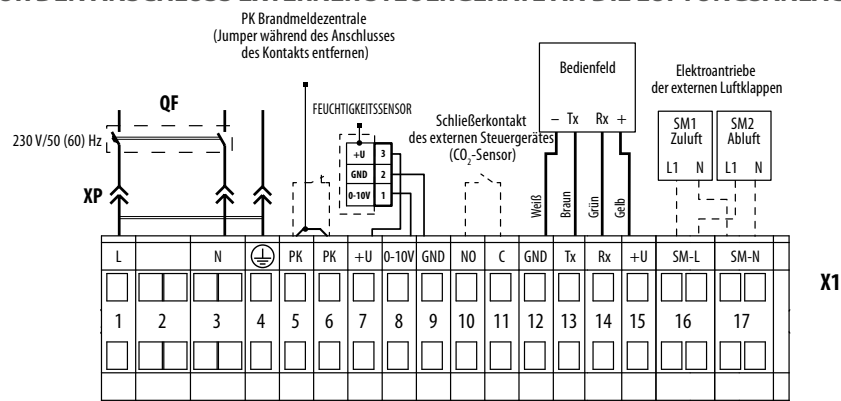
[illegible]

PK Brandmeldezentrale
(Jumper während des Anschlusses des Kontakts entfernen)

Bedienfeld

Elektroantriebe der externen Luftklappen

QF

230 V/50 (60) Hz

FEUCHTIGKEITSSENSOR

Schließerkontakt des externen Steuergerätes ($CO_2$-Sensor)

– Tx Rx +

SM1 Zuluft

SM2 Abluft

L1 N L1 N

+U 3
GND 2
0-10V 1

XP

Weiß Braun Grün Gelb

| L | | N | ⏚ | PK | PK | +U | 0-10V | GND | NO | C | GND | Tx | Rx | +U | SM-L | SM-N |
|---|---|---|---|---|---|---|---|---|---|---|---|---|---|---|---|---|
| 1 | 2 | 3 | 4 | 5 | 6 | 7 | 8 | 9 | 10 | 11 | 12 | 13 | 14 | 15 | 16 | 17 |

X1